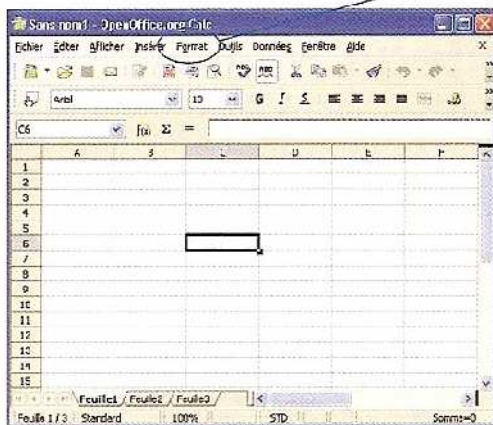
Sans nom1 - OpenOffice.org Calc

Fichier Édter Afficher Insérer Format Outils Données Fenêtre Aide

Arial 10 G I S

C6 f(x) Σ =

| | A | B | C | D | E | F |
|---|---|---|---|---|---|---|
| 1 | | | | | | |
| 2 | | | | | | |
| 3 | | | | | | |
| 4 | | | | | | |
| 5 | | | | | | |
| 6 | | | | | | |
| 7 | | | | | | |
| 8 | | | | | | |
| 9 | | | | | | |
| 10 | | | | | | |
| 11 | | | | | | |
| 12 | | | | | | |
| 13 | | | | | | |
| 14 | | | | | | |
| 15 | | | | | | |

Feuille1 Feuille2 Feuille3

Feuille 1 / 3 Standard 100% STD Somme=0